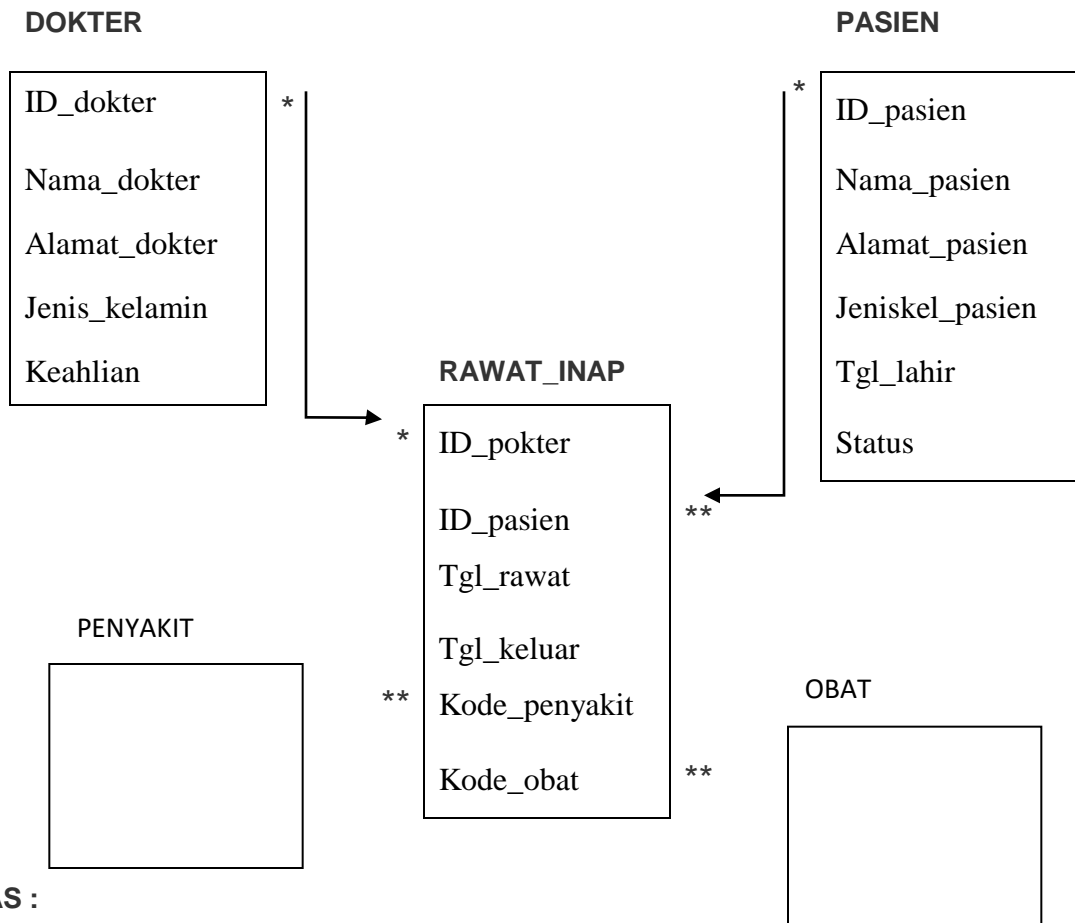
DOKTER

ID_dokter

Nama_dokter

Alamat_dokter

Jenis_kelamin

Keahlian

*

PASIEN

*

ID_pasien

Nama_pasien

Alamat_pasien

Jeniskel_pasien

Tgl_lahir

Status

RAWAT_INAP

*

ID_pokter

ID_pasien

**

Tgl_rawat

Tgl_keluar

**

Kode_penyakit

Kode_obat

**

PENYAKIT

OBAT

AS :